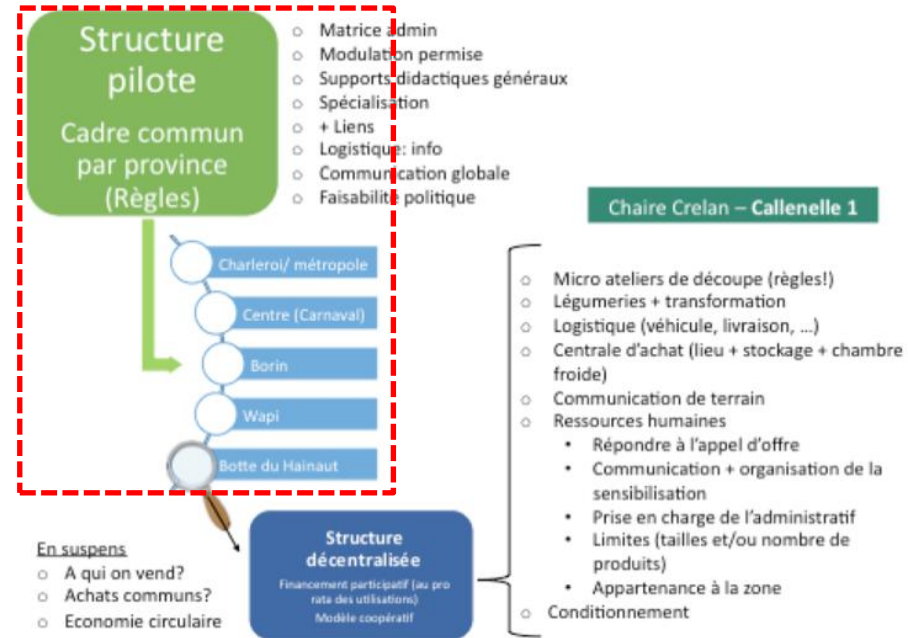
Structure pilote

Cadre commun par province (Règles)

- Matrice admin
- Modulation permise
- Supports didactiques généraux
- Spécialisation
- + Liens
- Logistique: info
- Communication globale
- Faisabilité politique

Chaire Crelan – Callenelle 1

Charleroi/ métropole

Centre (Carnaval)

Borin

Wapi

Botte du Hainaut

- Micro ateliers de découpe (règles!)
- Légumeries + transformation
- Logistique (véhicule, livraison, …)
- Centrale d'achat (lieu + stockage + chambre froide)
- Communication de terrain
- Ressources humaines
  - Répondre à l'appel d'offre
  - Communication + organisation de la sensibilisation
  - Prise en charge de l'administratif
  - Limites (tailles et/ou nombre de produits)
  - Appartenance à la zone
- Conditionnement

Structure décentralisée

Financement participatif (au pro rata des utilisations)

Modèle coopératif

En suspens

- A qui on vend?
- Achats communs?
- Economie circulaire